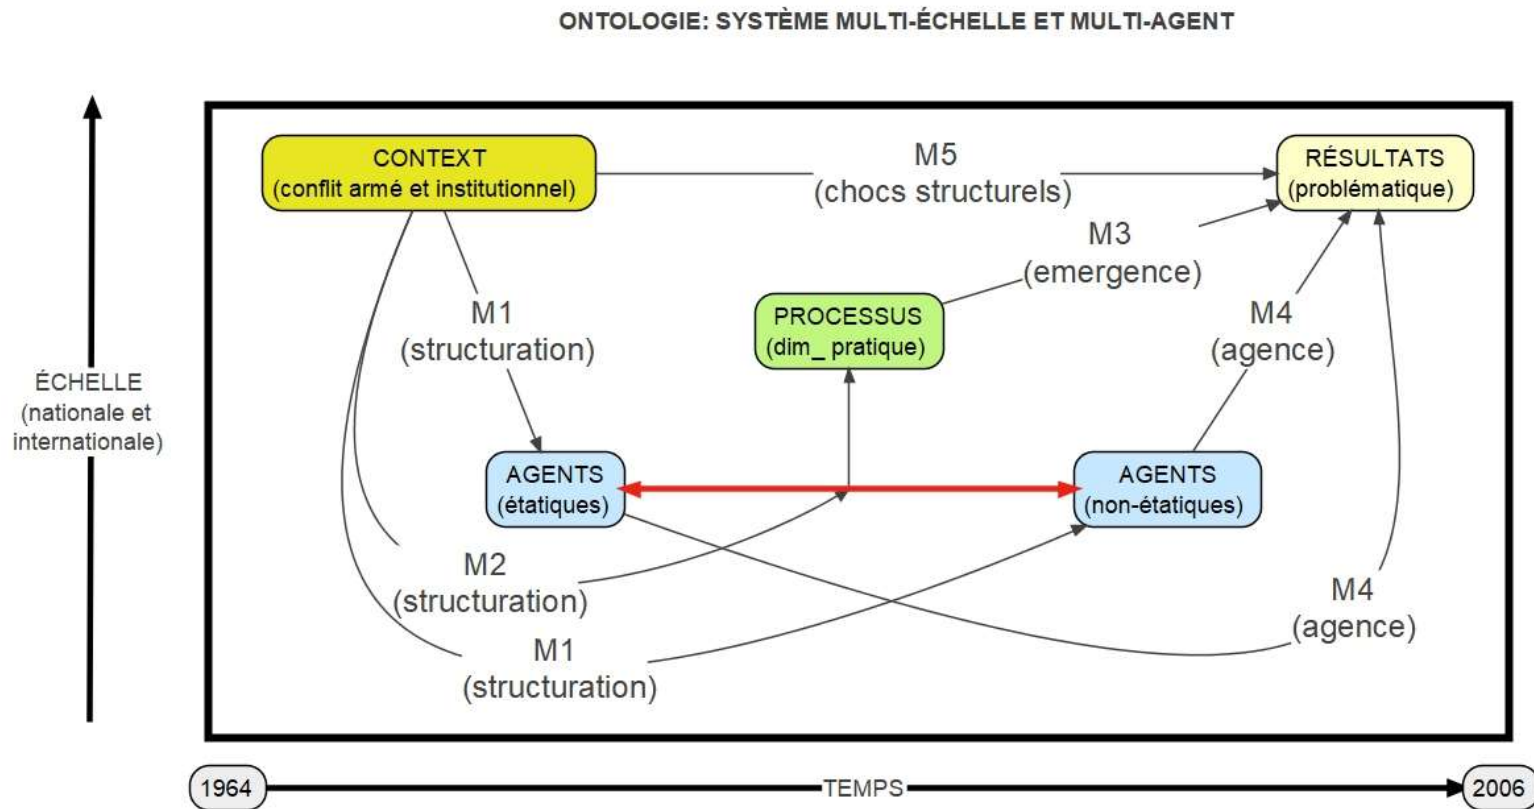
ONTOLOGIE: SYSTÈME MULTI-ÉCHELLE ET MULTI-AGENT

ÉCHELLE (nationale et internationale)

CONTEXT (conflit armé et institutionnel)

M5 (chocs structurels)

RÉSULTATS (problématique)

M3 (emergence)

M1 (structuration)

PROCESSUS (dim_ pratique)

M4 (agence)

AGENTS (étatiques)

AGENTS (non-étatiques)

M2 (structuration)

M4 (agence)

M1 (structuration)

1964

TEMPS

2006